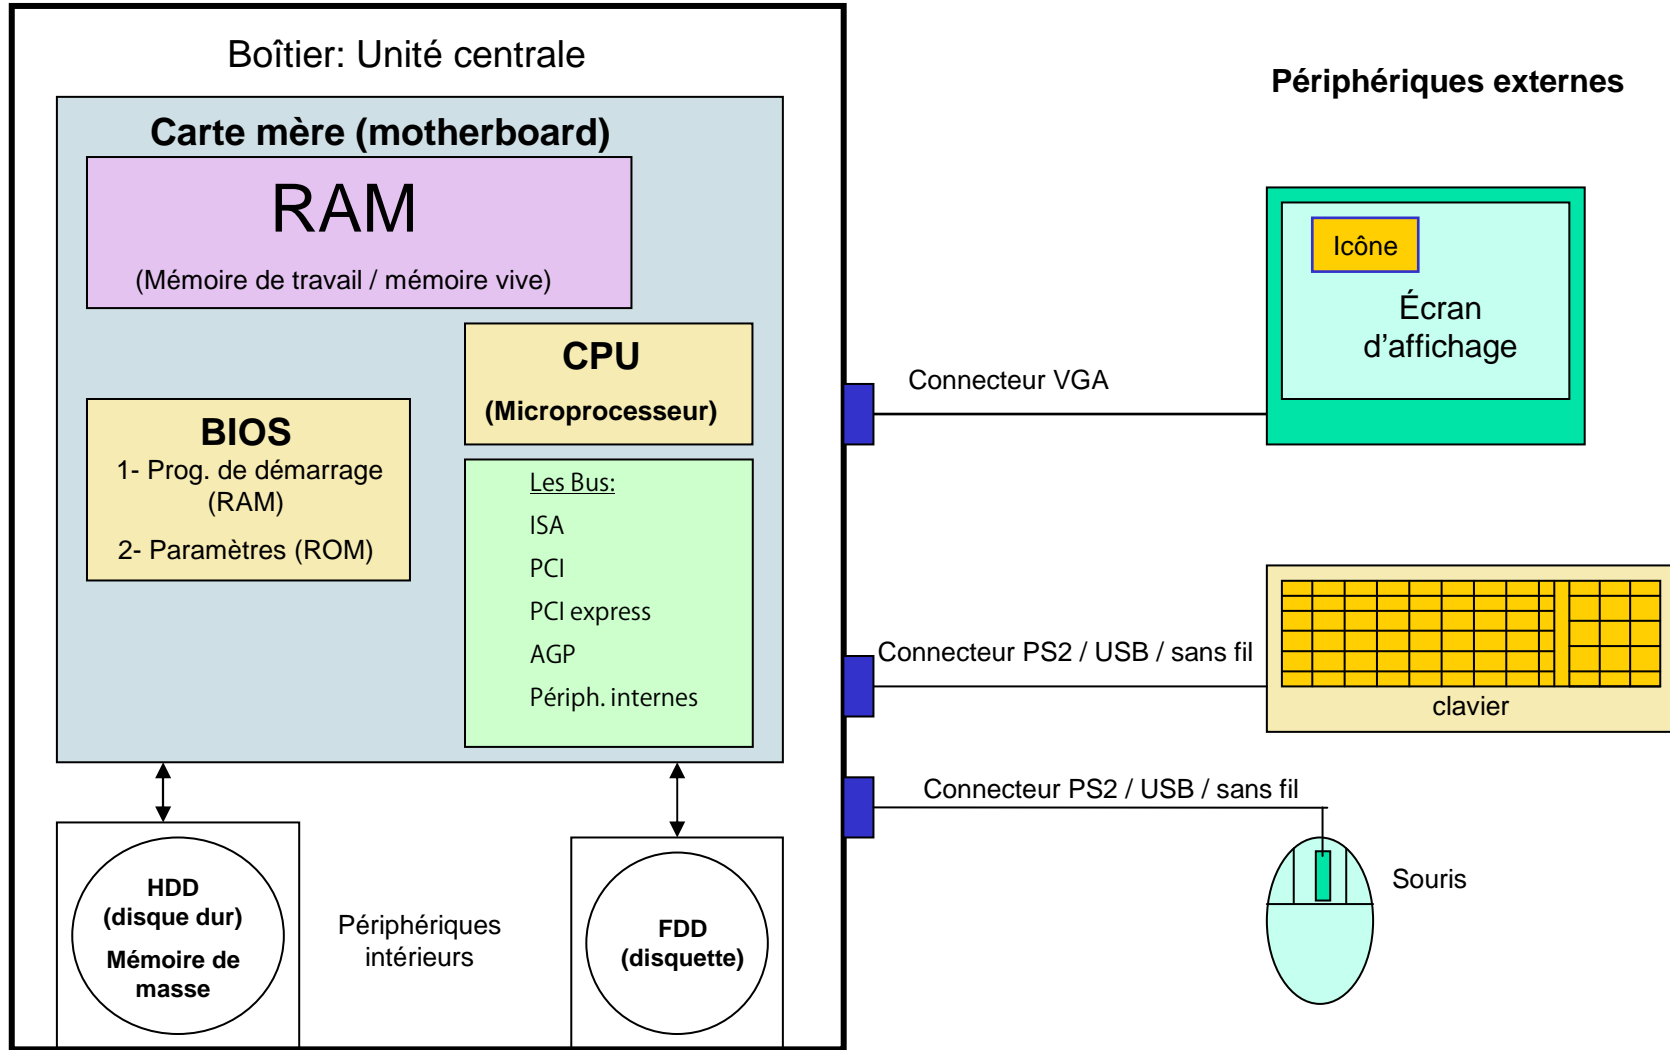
Boîtier: Unité centrale

Carte mère (motherboard)

RAM

(Mémoire de travail / mémoire vive)

CPU

(Microprocesseur)

BIOS
1- Prog. de démarrage (RAM)
2- Paramètres (ROM)

Les Bus:
ISA
PCI
PCI express
AGP
Périph. internes

HDD
(disque dur)
Mémoire de masse

Périphériques intérieurs

FDD
(disquette)

Périphériques externes

Icône

Écran d'affichage

Connecteur VGA

Connecteur PS2 / USB / sans fil

clavier

Connecteur PS2 / USB / sans fil

Souris